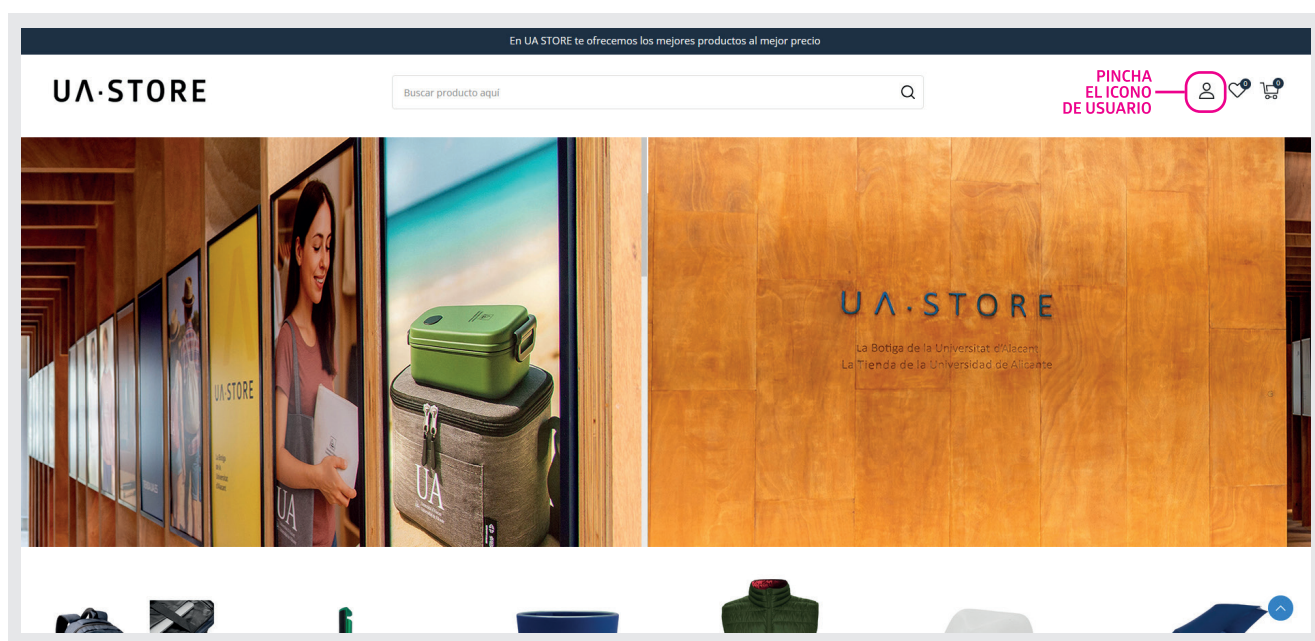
En UA STORE te ofrecemos los mejores productos al mejor precio

UA·STORE

Buscar producto aquí

PINCHA EL ICONO DE USUARIO

0

0

UA STORE

UA

UA·STORE

La Botiga de la Universitat d'Alacant
La Tienda de la Universidad de Alicante